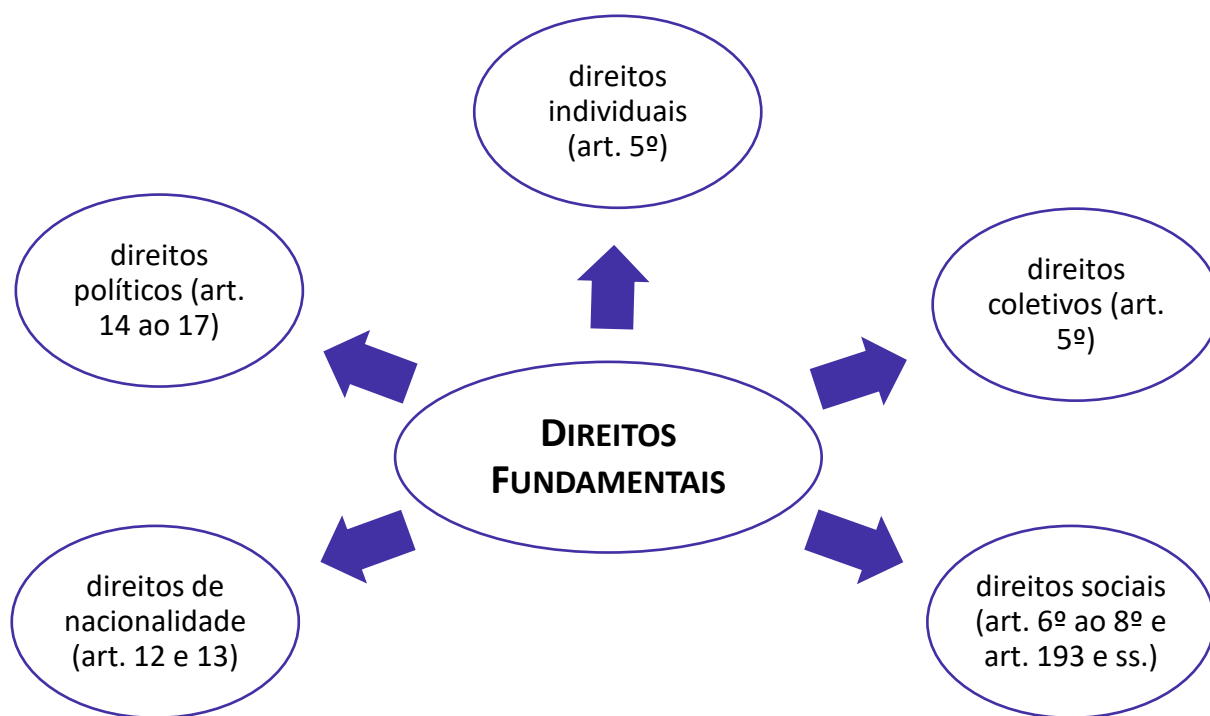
direitos individuais (art. 5º)

direitos políticos (art. 14 ao 17)

direitos coletivos (art. 5º)

DIREITOS FUNDAMENTAIS

direitos de nacionalidade (art. 12 e 13)

direitos sociais (art. 6º ao 8º e art. 193 e ss.)